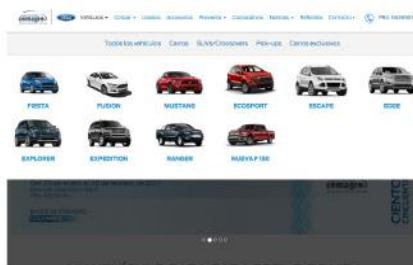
Vehículos • Ofertas • Usados Accesorios Posventa • Concesionarios Noticias • Referidos Contacto •

Todos los vehículos Carros SUVs/Crossovers Pick-ups Carros exclusivos

FIESTA FUSION MUSTANG ECOSPORT ESCAPE EDGE

EXPLORER EXPEDITION RANGER NUEVA F150

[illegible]